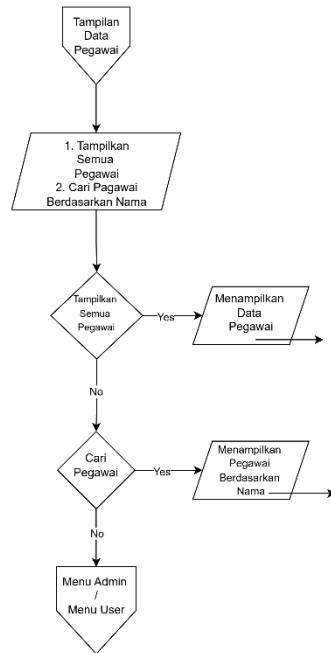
Tampilan Data Pegawai

1. Tampilkan Semua Pegawai
2. Cari Pagawai Berdasarkan Nama

Tampilkan Semua Pegawai

Yes

Menampilkan Data Pegawai

No

Cari Pegawai

Yes

Menampilkan Pegawai Berdasarkan Nama

No

Menu Admin / Menu User